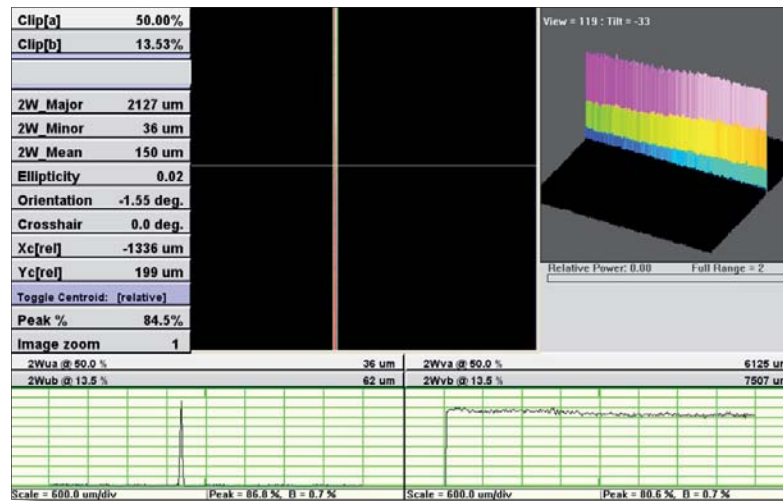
| Clip[a] | 50.00% |
|---|---|
| Clip[b] | 13.53% |
| | |
| 2W_Major | 2127 um |
| 2W_Minor | 36 um |
| 2W_Mean | 150 um |
| Ellipticity | 0.02 |
| Orientation | -1.55 deg. |
| Crosshair | 0.0 deg. |
| Xc[rel] | -1336 um |
| Yc[rel] | 199 um |
| Toggle Centroid: [relative] | |
| Peak % | 84.5% |
| Image zoom | 1 |

View = 119 : Tilt = -33

Relative Power: 0.00

Full Range = 2

2Wua @ 50.0 % 36 um
2Wub @ 13.5 % 62 um

2Wva @ 50.0 % 6125 u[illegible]
2Wvb @ 13.5 % 7507 u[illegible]

Scale = 600.0 um/div
Peak = 86.8 %, B = 0.7 %

Scale = 600.0 um/div
Peak = 80.6 %, B = 0.7 %